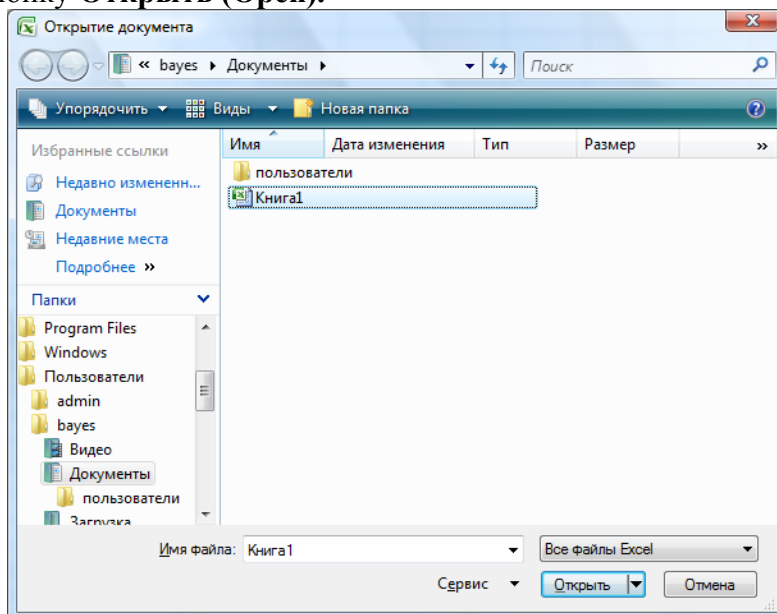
опку Открыть (Open).

Открытие документа

« bayes ▸ Документы ▸

Поиск

Упорядочить ▾ Виды ▾ Новая папка

Избранные ссылки

Недавно измененн...

Документы

Недавние места

Подробнее »

Папки

Program Files

Windows

Пользователи

admin

bayes

Видео

Документы

пользователи

Загрузка

| Имя | Дата изменения | Тип | Размер |
|---|---|---|---|
| пользователи | | | |
| Книга1 | | | |

Имя файла: Книга1

Все файлы Excel

Сервис ▾

Открыть

Отмена